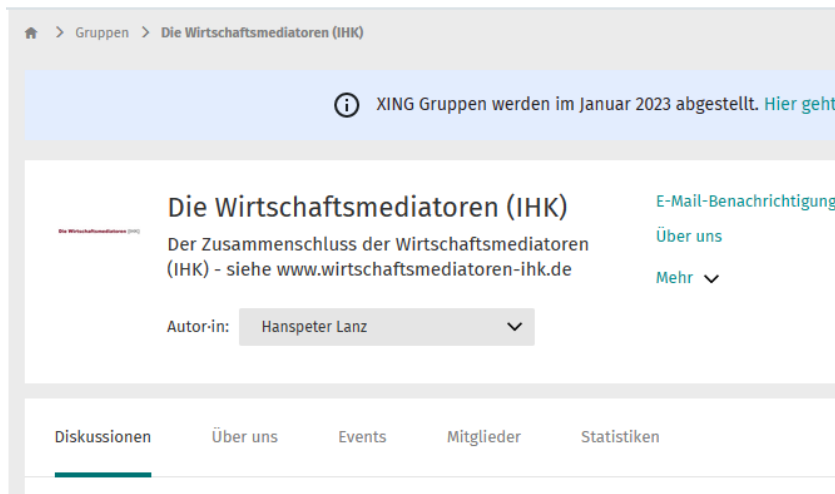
> Gruppen > Die Wirtschaftsmediatoren (IHK)

XING Gruppen werden im Januar 2023 abgestellt. Hier geht

Die Wirtschaftsmediatoren (IHK)

Die Wirtschaftsmediatoren (IHK)

Der Zusammenschluss der Wirtschaftsmediatoren (IHK) - siehe www.wirtschaftsmediatoren-ihk.de

Autor·in: Hanspeter Lanz

E-Mail-Benachrichtigung

Über uns

Mehr

Diskussionen Über uns Events Mitglieder Statistiken